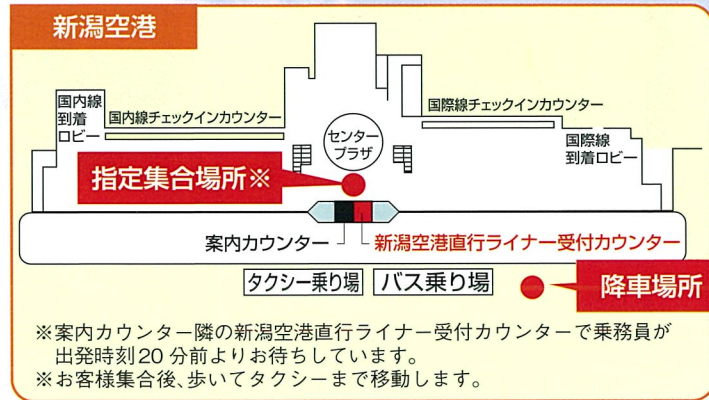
新潟空港

国内線到着ロビー

国内線チェックインカウンター

センタープラザ

国際線チェックインカウンター

国際線到着ロビー

指定集合場所※

案内カウンター

新潟空港直行ライナー受付カウンター

タクシー乗り場

バス乗り場

降車場所

※案内カウンター隣の新潟空港直行ライナー受付カウンターで乗務員が出発時刻20分前よりお待ちしています。
※お客様集合後、歩いてタクシーまで移動します。